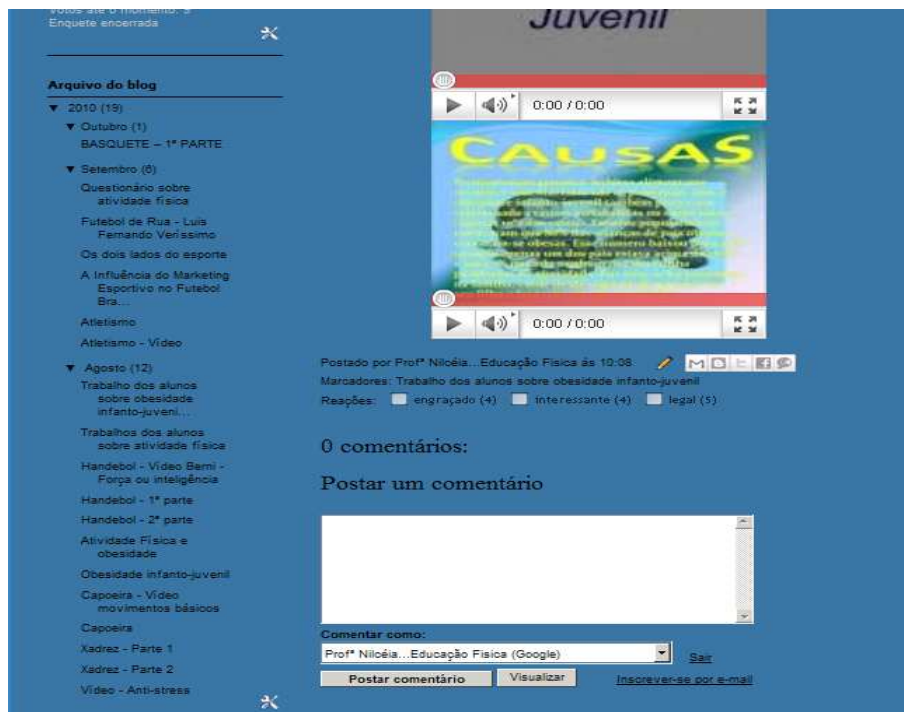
Votos até o momento: 9
Enquete encerrada

Arquivo do blog

▼ 2010 (19)
▼ Outubro (1)
BASQUETE – 1ª PARTE
▼ Setembro (6)
Questionário sobre atividade física
Futebol de Rua - Luis Fernando Veríssimo
Os dois lados do esporte
A Influência do Marketing Esportivo no Futebol Bra...
Atletismo
Atletismo - Vídeo
▼ Agosto (12)
Trabalho dos alunos sobre obesidade infanto-juveni...
Trabalhos dos alunos sobre atividade física
Handebol - Vídeo Berni - Força ou inteligência
Handebol - 1ª parte
Handebol - 2ª parte
Atividade Física e obesidade
Obesidade infanto-juvenil
Capoeira - Vídeo movimentos básicos
Capoeira
Xadrez - Parte 1
Xadrez - Parte 2
Vídeo - Anti-stress

Juvenil

0:00 / 0:00

CAUSAS

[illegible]

0:00 / 0:00

Postado por Profª Nilcéia...Educação Física às 10:08
Marcadores: Trabalho dos alunos sobre obesidade infanto-juvenil
Reações: engraçado (4) interessante (4) legal (5)

0 comentários:

Postar um comentário

Comentar como:
Profª Nilcéia...Educação Física (Google)
Sair
Postar comentário
Visualizar
Inscrever-se por e-mail